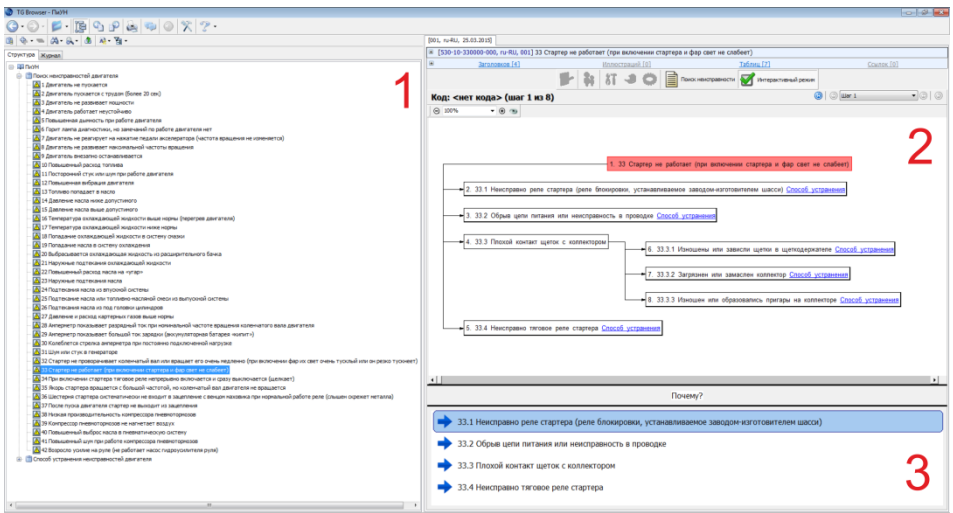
TG Browser - ПиУН

Структура Журнал

ПиУН
Поиск неисправностей двигателя
1 Двигатель не пускается
2 Двигатель пускается с трудом (более 20 сек)
3 Двигатель не развивает мощности
4 Двигатель работает неустойчиво
5 Повышенная дымность при работе двигателя
6 Горит лампа диагностики, но замечаний по работе двигателя нет
7 Двигатель не реагирует на нажатие педали акселератора (частота вращения не изменяется)
8 Двигатель не развивает максимальной частоты вращения
9 Двигатель внезапно останавливается
10 Повышенный расход топлива
11 Посторонний стук или шум при работе двигателя
12 Повышенная вибрация двигателя
13 Топливо попадает в масло
14 Давление масла ниже допустимого
15 Давление масла выше допустимого
16 Температура охлаждающей жидкости выше нормы (перегрев двигателя)
17 Температура охлаждающей жидкости ниже нормы
18 Попадание охлаждающей жидкости в систему смазки
19 Попадание масла в систему охлаждения
20 Выбрасывается охлаждающая жидкость из расширительного бачка
21 Наружные подтекания охлаждающей жидкости
22 Повышенный расход масла на «угар»
23 Наружные подтекания масла
24 Подтекания масла из втулочной системы
25 Подтекание масла или топливно-масляной смеси из выпускной системы
26 Подтекания масла из-под головки цилиндров
27 Давление и расход картерных газов выше нормы
28 Амперметр показывает разрядный ток при номинальной частоте вращения коленчатого вала двигателя
29 Амперметр показывает большой ток зарядки (аккумуляторная батарея «кипит»)
30 Колеблется стрелка амперметра при постоянно подключенной нагрузке
31 Шум или стук в генераторе
32 Стартер не проворачивает коленчатый вал или вращает его очень медленно (при включении фар их свет очень тусклый или он резко тускнеет)
33 Стартер не работает (при включении стартера и фар свет не слабеет)
34 При включении стартера тяговое реле непрерывно включается и сразу выключается (щелкает)
35 Якорь стартера вращается с большой частотой, но коленчатый вал двигателя не вращается
36 Шестерня стартера систематически не входит в зацепление с венцом маховика при нормальной работе реле (слышен скрежет металла)
37 После пуска двигателя стартер не выходит из зацепления
38 Низкая производительность компрессора пневмотормозов
39 Компрессор пневмотормозов не нагнетает воздух
40 Повышенный выброс масла в пневматическую систему
41 Повышенный шум при работе компрессора пневмотормозов
42 Возросло усилие на руле (не работает насос гидроусилителя руля)
Способ устранения неисправностей двигателя

1

[001, ru-RU, 25.03.2015]
[530-10-330000-000, ru-RU, 001] 33 Стартер не работает (при включении стартера и фар свет не слабеет)
Заголовков [4] Иллюстраций [0] Таблиц [7] Ссылок [0]
Поиск неисправности Интерактивный режим
Код: <нет кода> (шаг 1 из 8)
Шаг 1
100%

2

1. 33 Стартер не работает (при включении стартера и фар свет не слабеет)
2. 33.1 Неисправно реле стартера (реле блокировки, устанавливаемое заводом-изготовителем шасси) Способ устранения
3. 33.2 Обрыв цепи питания или неисправность в проводке Способ устранения
4. 33.3 Плохой контакт щеток с коллектором
6. 33.3.1 Изношены или зависли щетки в щеткодержателе Способ устранения
7. 33.3.2 Загрязнен или замаслен коллектор Способ устранения
8. 33.3.3 Изношен или образовались пригары на коллекторе Способ устранения
5. 33.4 Неисправно тяговое реле стартера Способ устранения

Почему?

33.1 Неисправно реле стартера (реле блокировки, устанавливаемое заводом-изготовителем шасси)
33.2 Обрыв цепи питания или неисправность в проводке
33.3 Плохой контакт щеток с коллектором
33.4 Неисправно тяговое реле стартера

3